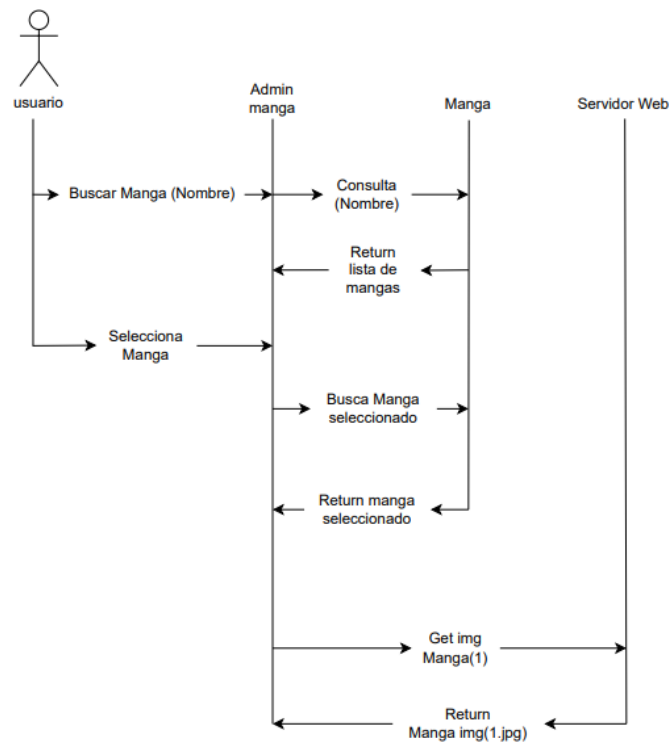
usuario

Admin manga

Manga

Servidor Web

Buscar Manga (Nombre)

Consulta (Nombre)

Return lista de mangas

Selecciona Manga

Busca Manga seleccionado

Return manga seleccionado

Get img Manga(1)

Return Manga img(1.jpg)